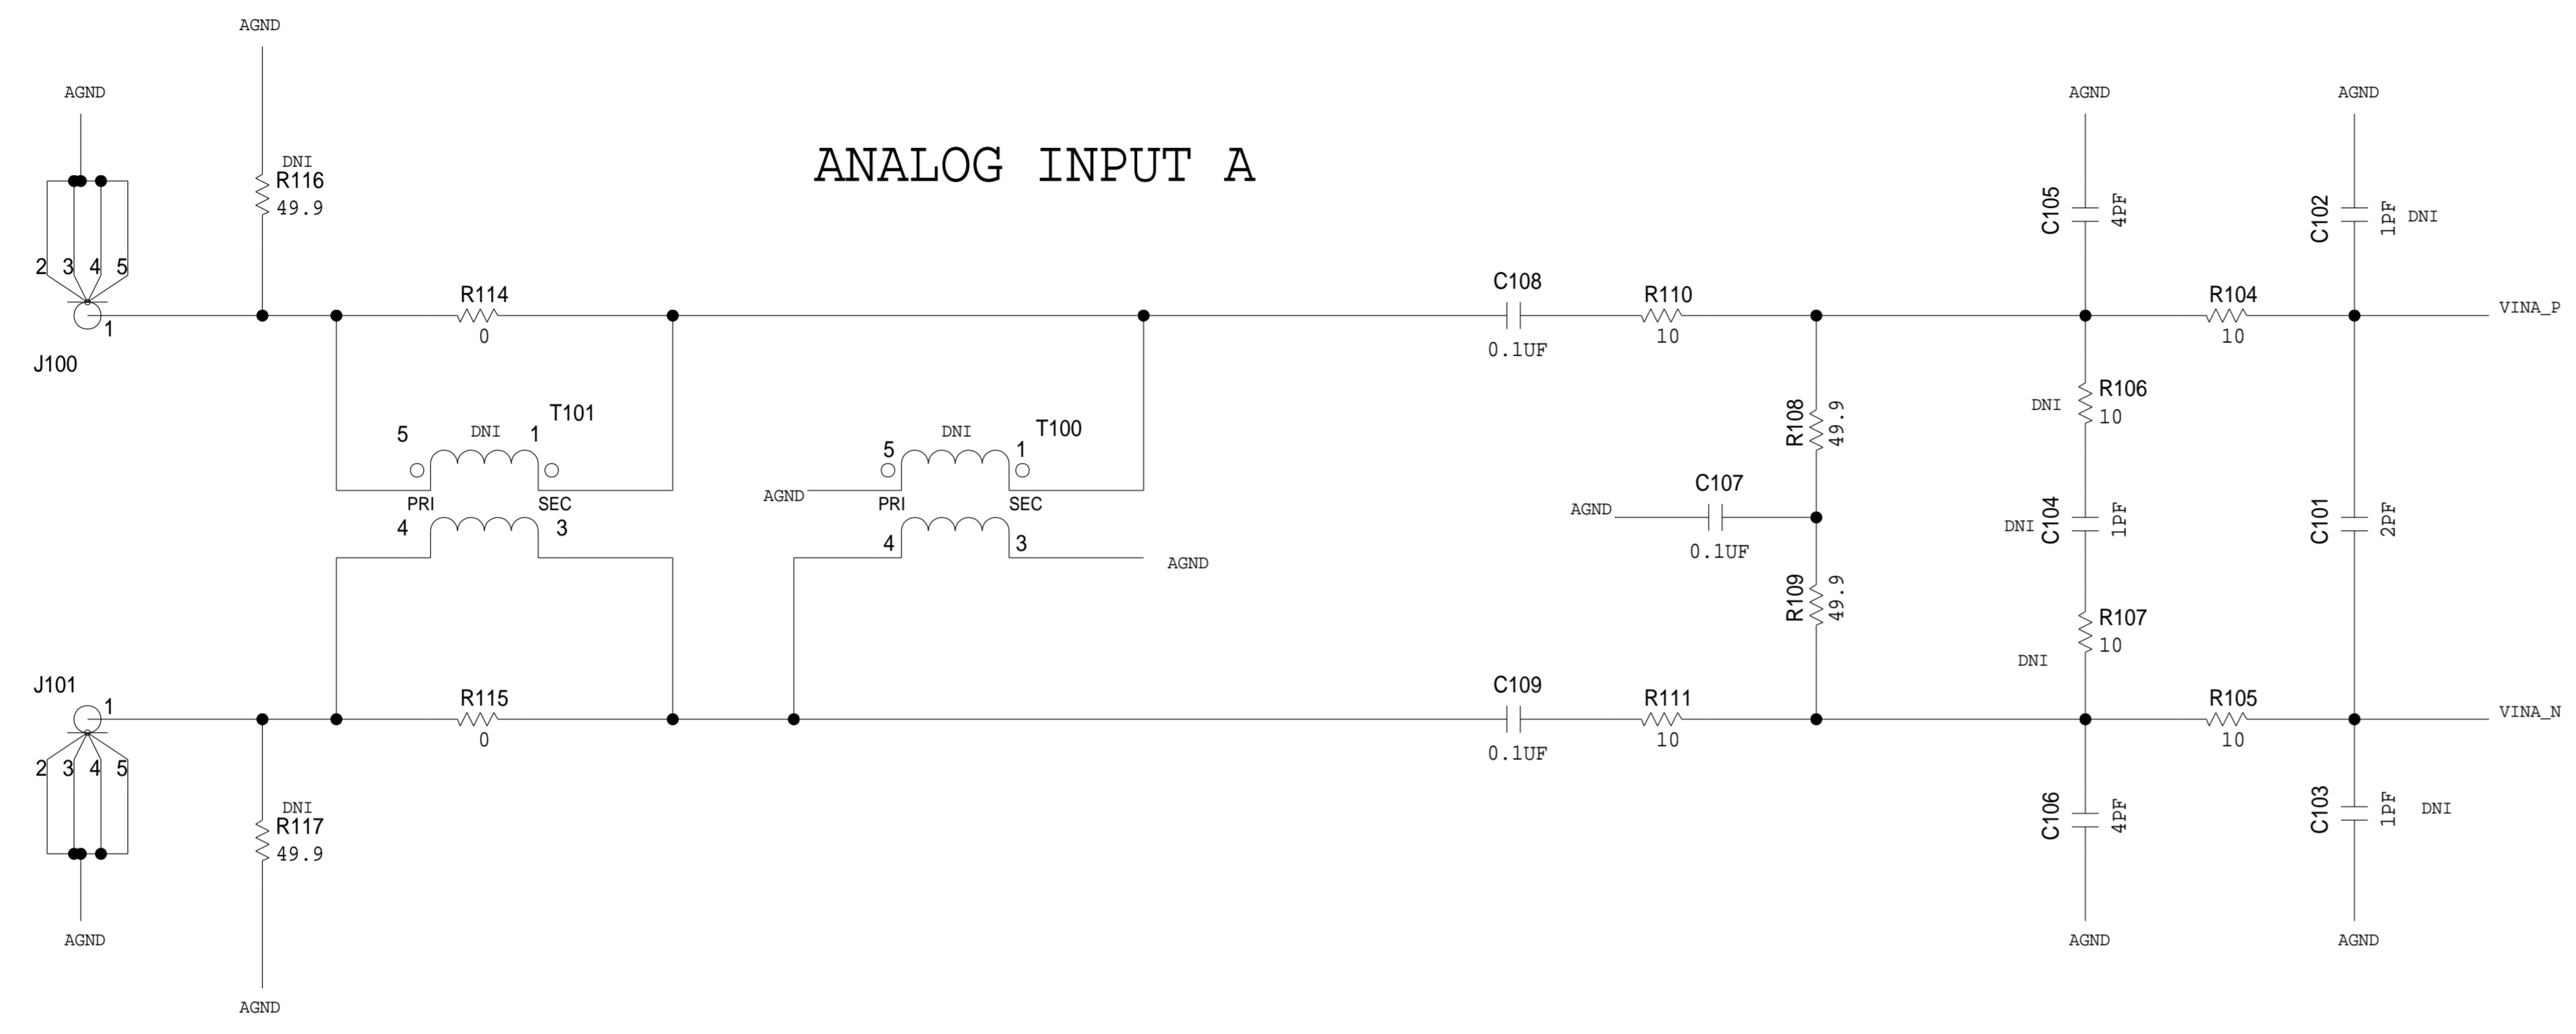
AGND

AGND

ANALOG INPUT A

AGND

AGND

DNI
R116
49.9

C105 4PF

C102 1PF DNI

2 3 4 5

R114
0

C108
0.1UF

R110
10

R104
10

VINA_P

1
J100

R106
DNI 10

T101
5 DNI 1
PRI SEC
4 3

T100
5 DNI 1
AGND PRI SEC
4 3
AGND

R108 49.9

C107
AGND
0.1UF

R109 49.9

DNI C104 1PF

C101 2PF

R107
DNI 10

J101
1

R115
0

C109
0.1UF

R111
10

R105
10

VINA_N

2 3 4 5

DNI
R117
49.9

C106 4PF

C103 1PF DNI

AGND

AGND

AGND

AGND